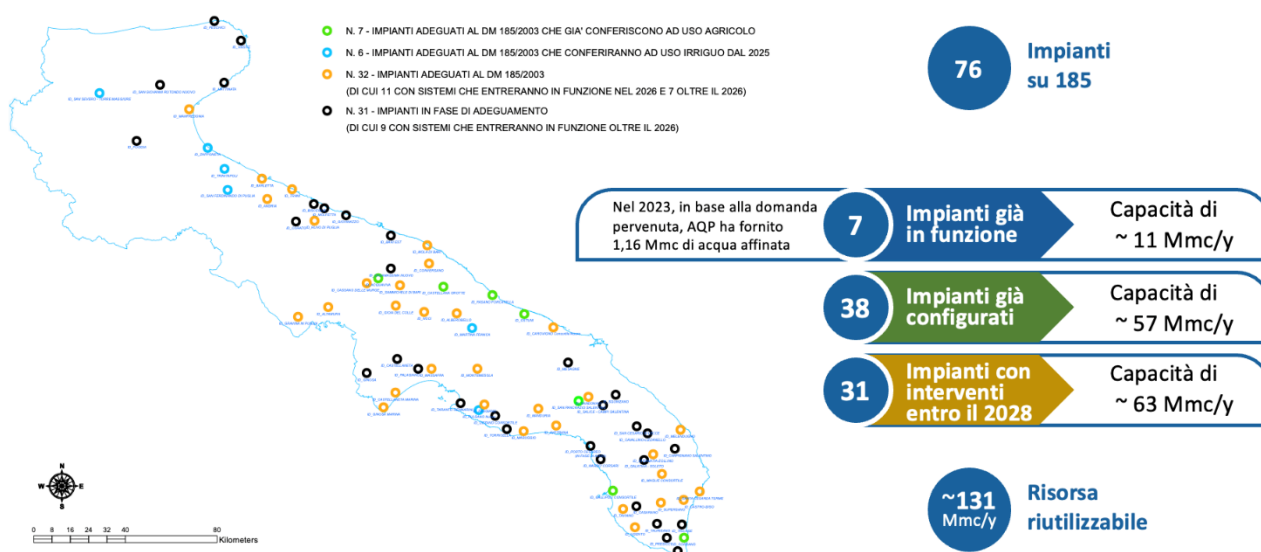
N. 7 - IMPIANTI ADEGUATI AL DM 185/2003 CHE GIA' CONFERISCONO AD USO AGRICOLO

N. 6 - IMPIANTI ADEGUATI AL DM 185/2003 CHE CONFERIRANNO AD USO IRRIGUO DAL 2025

N. 32 - IMPIANTI ADEGUATI AL DM 185/2003
(DI CUI 11 CON SISTEMI CHE ENTRERANNO IN FUNZIONE NEL 2026 E 7 OLTRE IL 2026)

N. 31 - IMPIANTI IN FASE DI ADEGUAMENTO
(DI CUI 9 CON SISTEMI CHE ENTRERANNO IN FUNZIONE OLTRE IL 2026)

76 Impianti su 185

Nel 2023, in base alla domanda pervenuta, AQP ha fornito 1,16 Mmc di acqua affinata

7 Impianti già in funzione

Capacità di ~ 11 Mmc/y

38 Impianti già configurati

Capacità di ~ 57 Mmc/y

31 Impianti con interventi entro il 2028

Capacità di ~ 63 Mmc/y

~131 Mmc/y Risorsa riutilizzabile

N
W E
S

0 8 16 24 32 40 80 Kilometers